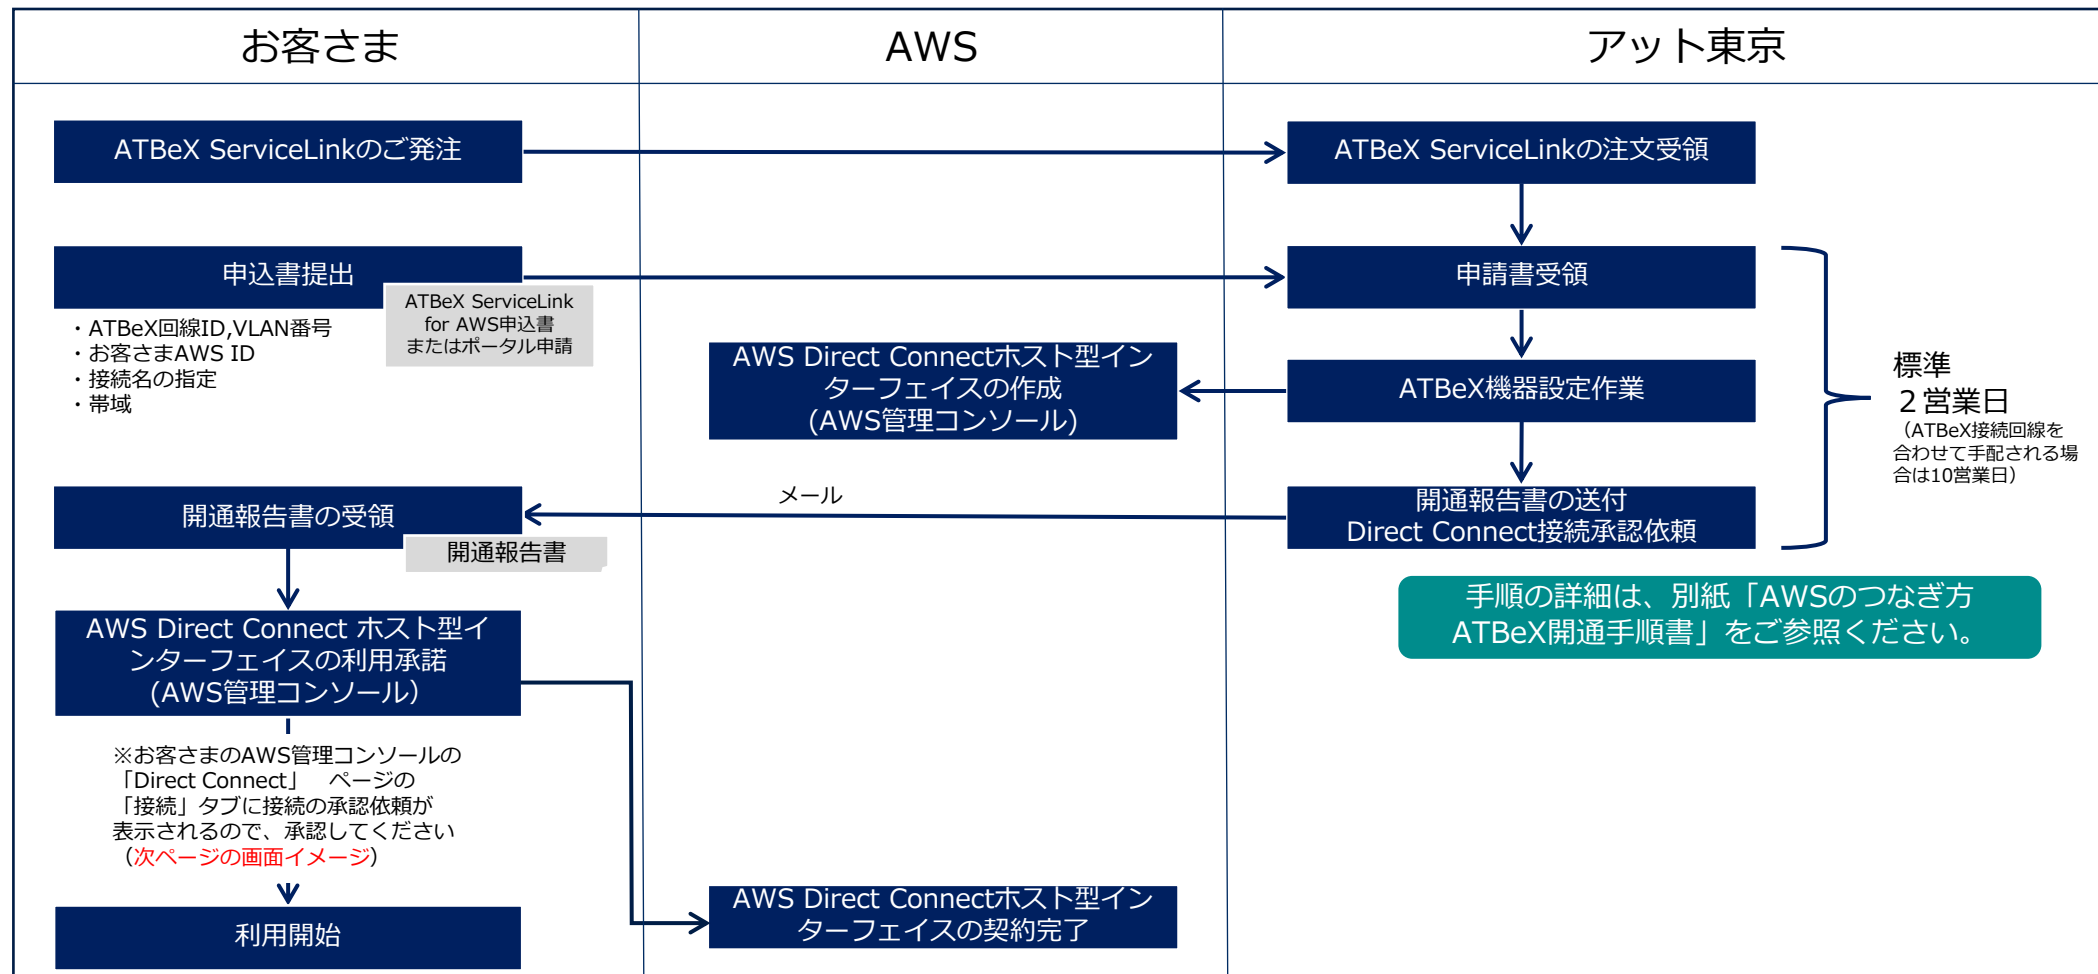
お客さま

AWS

アット東京

ATBeX ServiceLinkのご発注

ATBeX ServiceLinkの注文受領

申込書提出

ATBeX ServiceLink for AWS申込書 またはポータル申請

・ATBeX回線ID,VLAN番号
・お客さまAWS ID
・接続名の指定
・帯域

申請書受領

AWS Direct Connectホスト型インターフェイスの作成 (AWS管理コンソール)

ATBeX機器設定作業

標準
２営業日
（ATBeX接続回線を合わせて手配される場合は10営業日）

メール

開通報告書の受領

開通報告書

開通報告書の送付
Direct Connect接続承認依頼

手順の詳細は、別紙「AWSのつなぎ方 ATBeX開通手順書」をご参照ください。

AWS Direct Connect ホスト型インターフェイスの利用承諾 (AWS管理コンソール)

※お客さまのAWS管理コンソールの「Direct Connect」 ページの「接続」タブに接続の承認依頼が表示されるので、承認してください（次ページの画面イメージ）

AWS Direct Connectホスト型インターフェイスの契約完了

利用開始